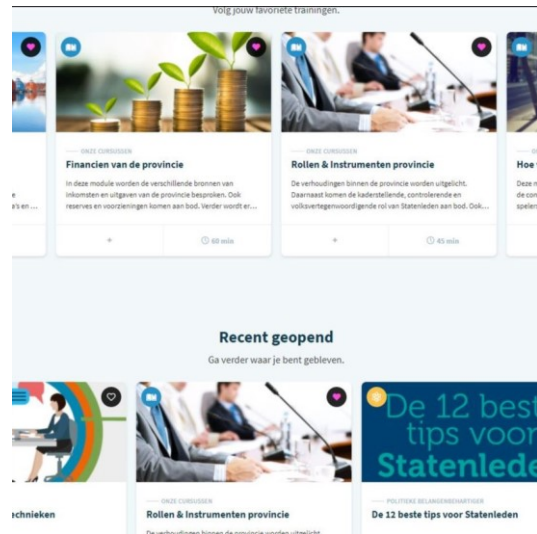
Volg jouw favoriete trainingen.

e
's en...

ONZE CURSUSSEN
Financien van de provincie
In deze module worden de verschillende bronnen van inkomsten en uitgaven van de provincie besproken. Ook reserves en voorzieningen komen aan bod. Verder wordt er...
+
60 min

ONZE CURSUSSEN
Rollen & Instrumenten provincie
De verhoudingen binnen de provincie worden uitgelicht. Daarnaast komen de kaderstellende, controlerende en volksvertegenwoordigende rol van Statenleden aan bod. Ook...
+
45 min

O
Hoe
Deze m
de con
spelen

Recent geopend
Ga verder waar je bent gebleven.

chnieken

ONZE CURSUSSEN
Rollen & Instrumenten provincie
De verhoudingen binnen de provincie worden uitgelicht.

De 12 best tips voor Statenlede
POLITIEKE BELANGENBEHARTIGER
De 12 beste tips voor Statenleden